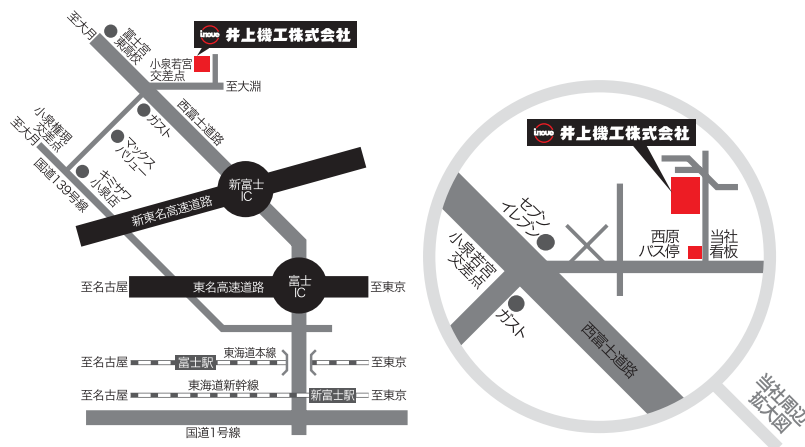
inoue 井上機工株式会社

至大月

富士宮東高校

小泉若宮交差点

至大淵

西富士道路

ガスト

小泉権現交差点

至大月

マックスバリュー

キミサワ小泉店

国道139号線

新富士IC

新東名高速道路

至名古屋

東名高速道路

富士IC

至東京

至名古屋

富士駅

東海道本線

至東京

東海道新幹線

至名古屋

新富士駅

至東京

国道1号線

inoue 井上機工株式会社

セブンイレブン

小泉若宮交差点

西原バス停

当社看板

ガスト

西富士道路

当社周辺拡大図